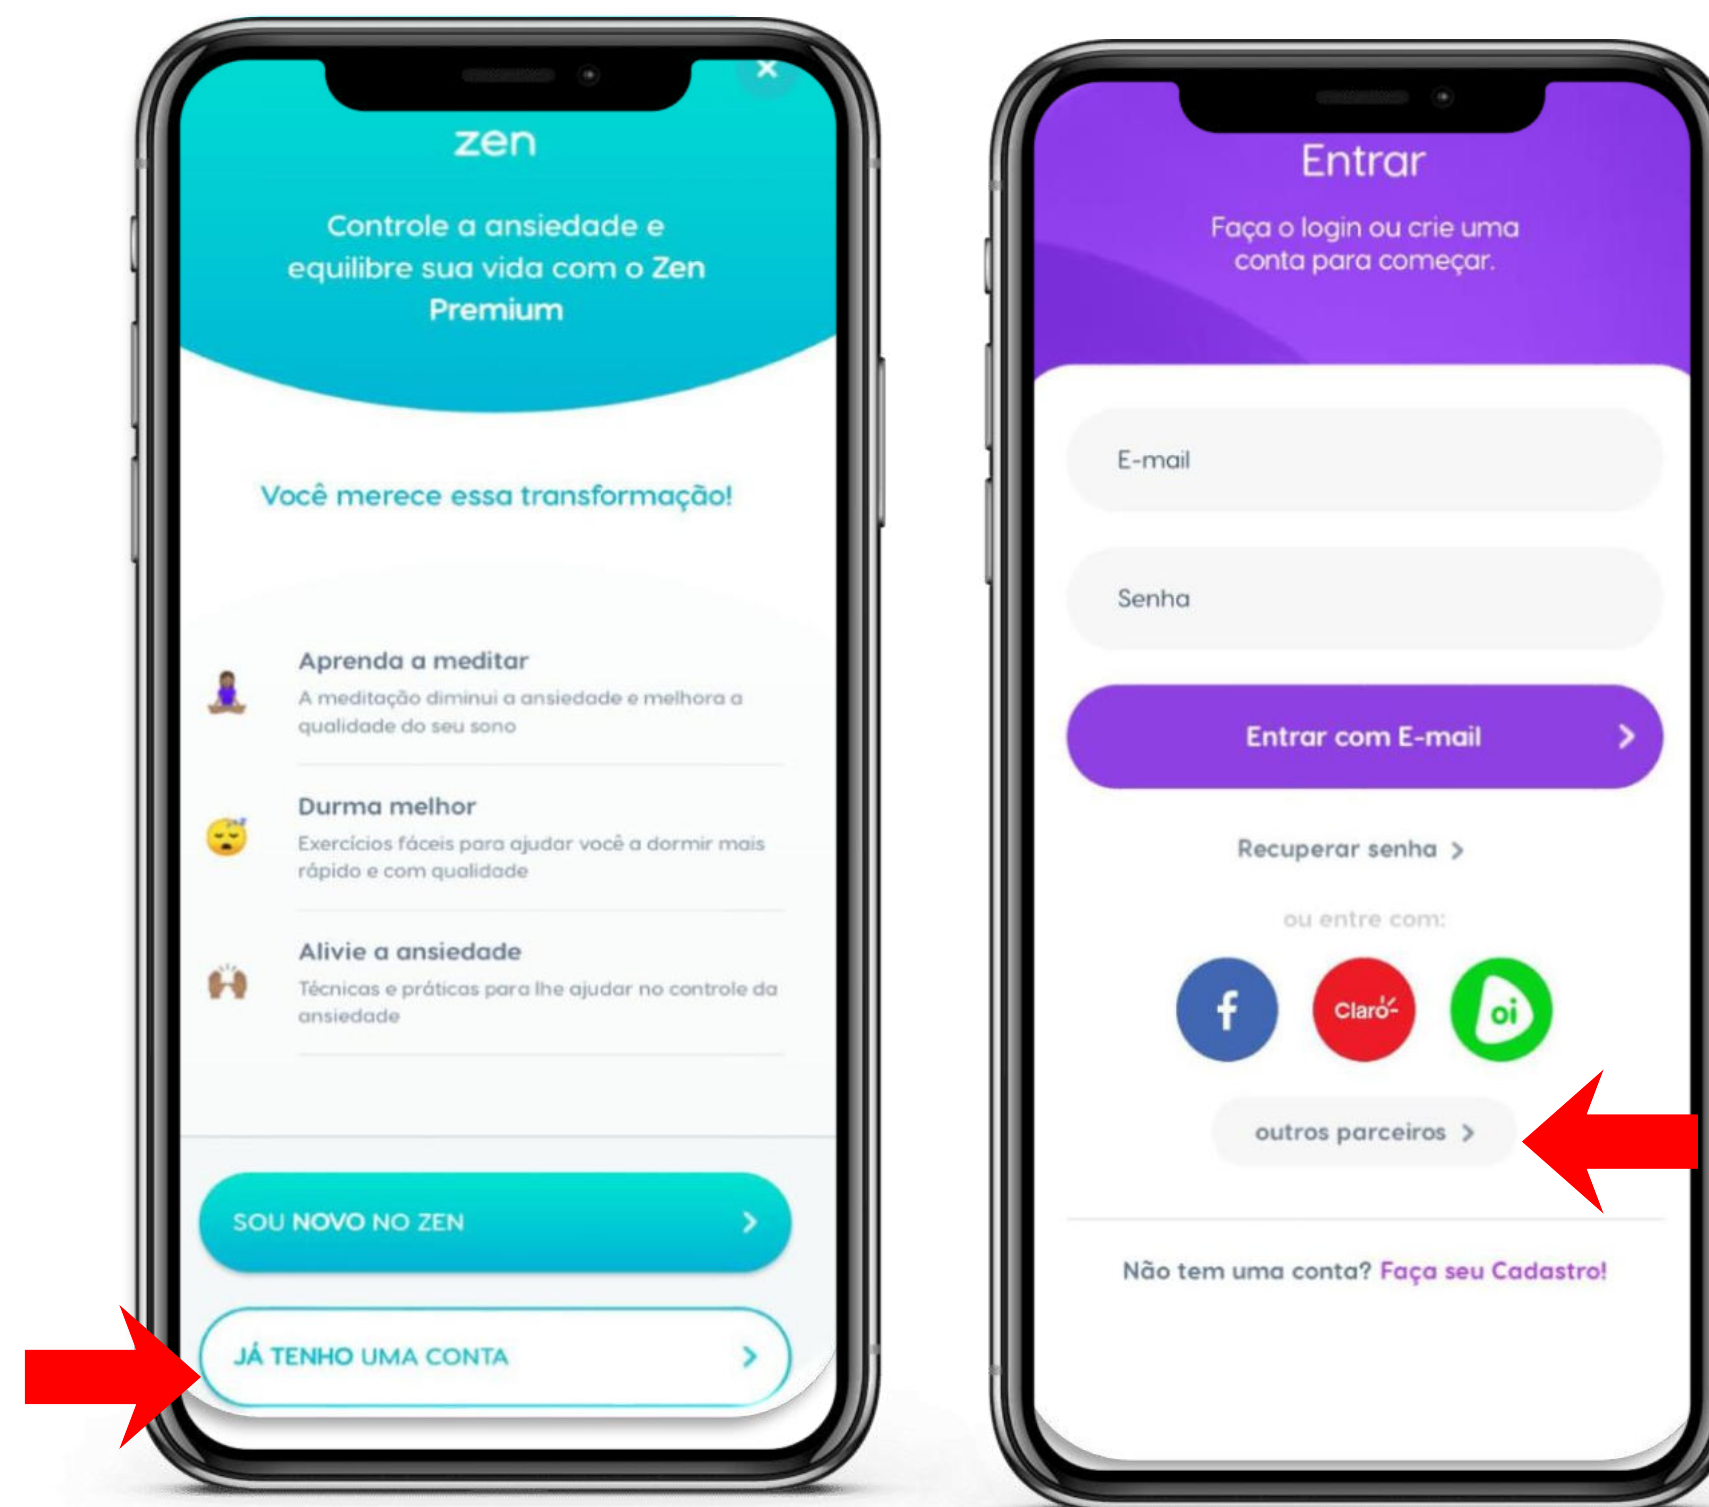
×

zen

Controle a ansiedade e equilibre sua vida com o Zen Premium

Você merece essa transformação!

Aprenda a meditar
A meditação diminui a ansiedade e melhora a qualidade do seu sono

Durma melhor
Exercícios fáceis para ajudar você a dormir mais rápido e com qualidade

Alivie a ansiedade
Técnicas e práticas para lhe ajudar no controle da ansiedade

SOU NOVO NO ZEN >

JÁ TENHO UMA CONTA >

Entrar

Faça o login ou crie uma conta para começar.

E-mail

Senha

Entrar com E-mail >

Recuperar senha >

ou entre com:

f

Claro

oi

outros parceiros >

Não tem uma conta? Faça seu Cadastro!